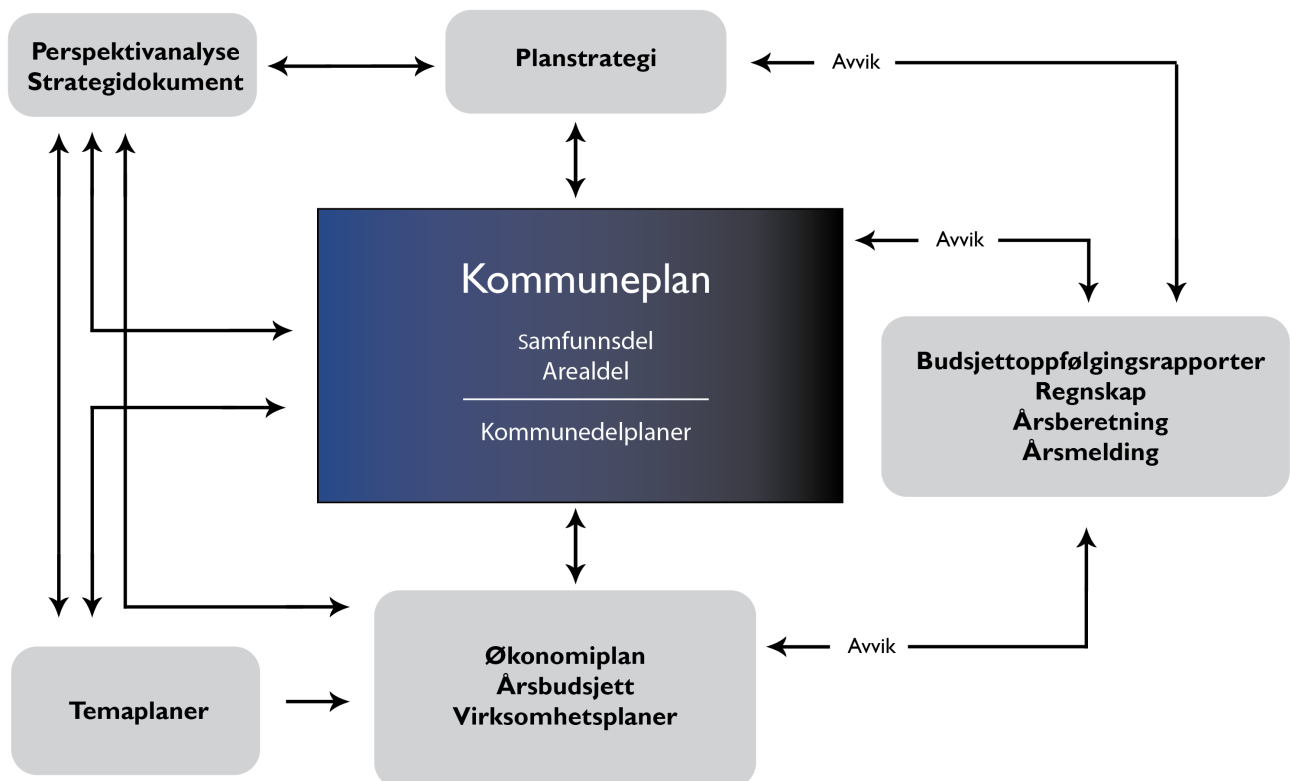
Perspektivanalyse
Strategidokument

Planstrategi

Avvik

Kommuneplan

Samfunnsdel
Arealdel

Kommunedelplaner

Avvik

Budsjettoppfølgingsrapporter
Regnskap
Årsberetning
Årsmelding

Økonomiplan
Årsbudsjett
Virksomhetsplaner

Avvik

Temaplaner